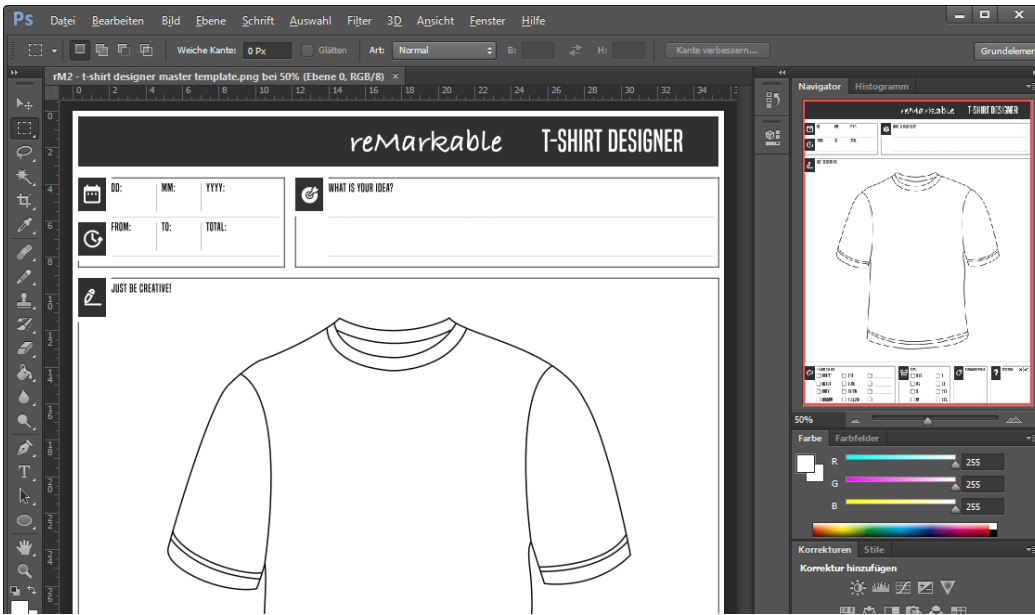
Ps Datei Bearbeiten Bild Ebene Schrift Auswahl Filter 3D Ansicht Fenster Hilfe

Weiche Kante: 0 Px Glätten Art: Normal B: H: Kante verbessern... Grundelemen

rM2 - t-shirt designer master template.png bei 50% (Ebene 0, RGB/8) ×

reMarkable T-SHIRT DESIGNER

DD: MM: YYYY:

FROM: TO: TOTAL:

WHAT IS YOUR IDEA?

JUST BE CREATIVE!

Navigator Histogramm

50%

Farbe Farbfelder

R 255
G 255
B 255

Korrekturen Stile

Korrektur hinzufügen